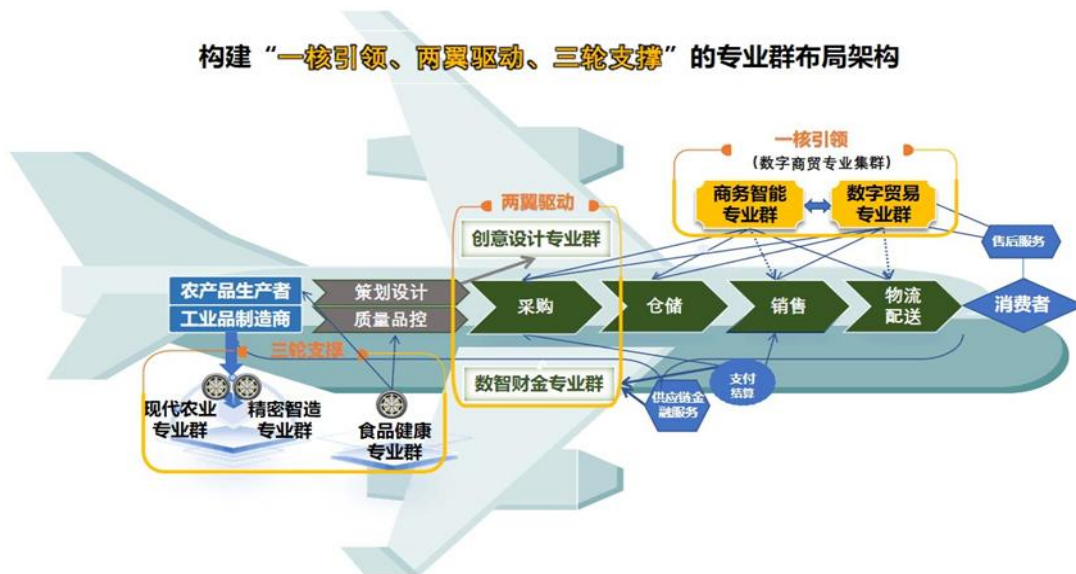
构建“一核引领、两翼驱动、三轮支撑”的专业群布局架构

一核引领
（数字商贸专业集群）
商务智能专业群
数字贸易专业群

两翼驱动
创意设计专业群
数智财金专业群

售后服务

农产品生产者
工业品制造商
策划设计
质量品控
采购
仓储
销售
物流配送
消费者

支付结算
供应链金融服务

三轮支撑
现代农业专业群
精密智造专业群
食品健康专业群